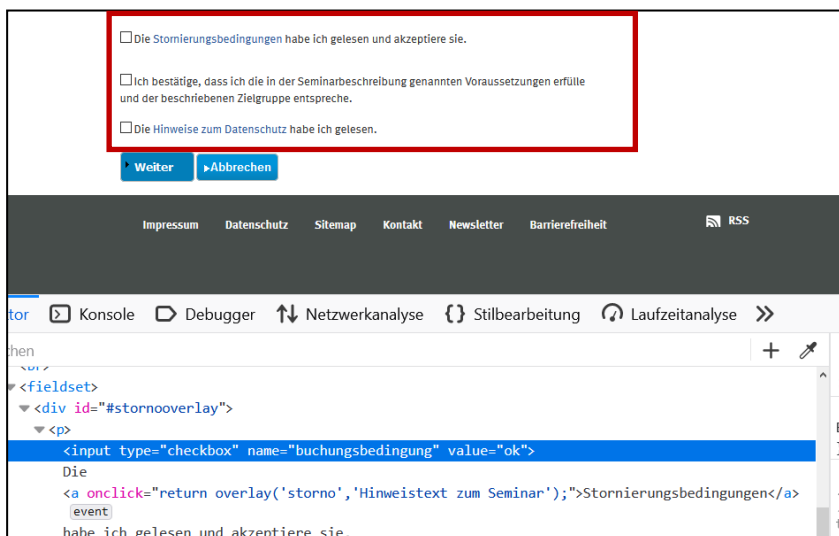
Die Stornierungsbedingungen habe ich gelesen und akzeptiere sie.

Ich bestätige, dass ich die in der Seminarbeschreibung genannten Voraussetzungen erfülle und der beschriebenen Zielgruppe entspreche.

Die Hinweise zum Datenschutz habe ich gelesen.

Weiter ▸Abbrechen

Impressum Datenschutz Sitemap Kontakt Newsletter Barrierefreiheit RSS

tor Konsole Debugger Netzwerkanalyse Stilbearbeitung Laufzeitanalyse »

chen

<fieldset>
<div id="#stornooverlay">
<p>
<input type="checkbox" name="buchungsbedingung" value="ok">
Die
<a onclick="return overlay('storno','Hinweistext zum Seminar');">Stornierungsbedingungen</a>
event
habe ich gelesen und akzeptiere sie.